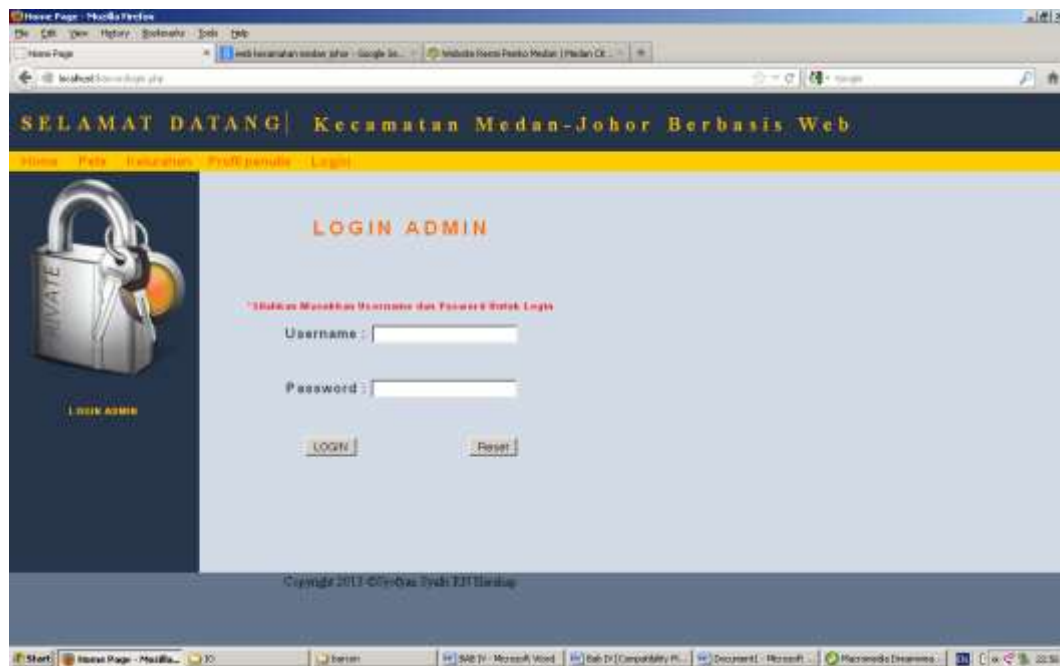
Home Page - Mozilla Firefox

File Edit View History Bookmarks Tools Help

Home Page | web kecamatan medan johor - Google Se... | Website Resmi Pemko Medan | Medan Cit... | +

localhost/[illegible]login.php

SELAMAT DATANG | Kecamatan Medan-Johor Berbasis Web

Home Peta Kelurahan Profil penulis Login

PRIVATE

LOGIN ADMIN

LOGIN ADMIN

*Silahkan Masukkan Username dan Password Untuk Login

Username :

Password :

LOGIN

Reset

Copyright 2013 ©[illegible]

Start | Home Page - Mozilla... | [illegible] | baruan | BAB IV - Microsoft Word | Bab IV [Compatibility M... | Document1 - Microsoft ... | Macromedia Dreamwea... | EN